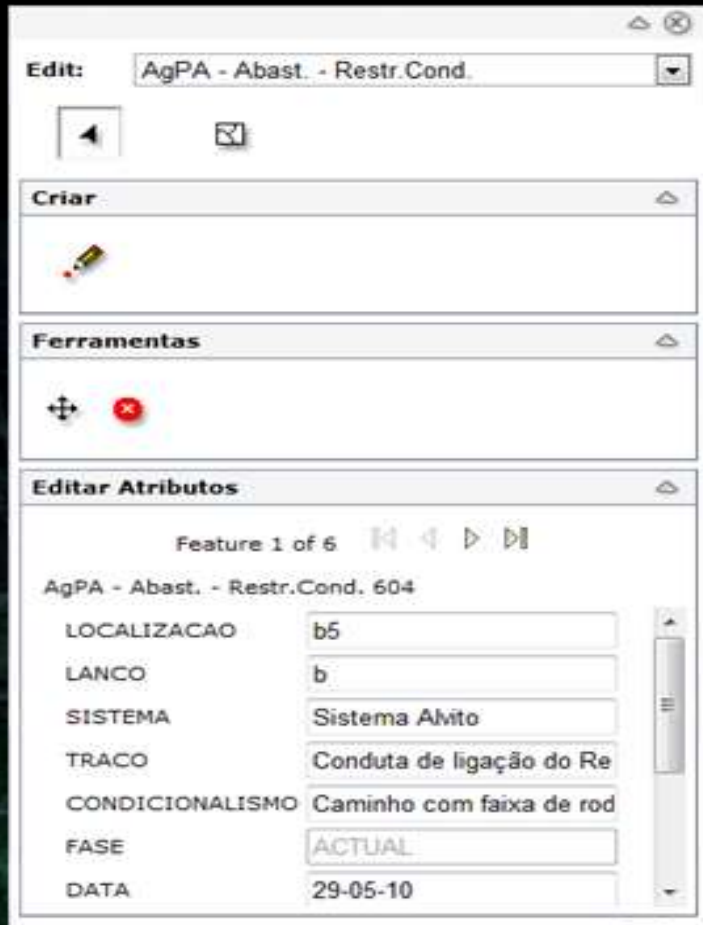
Edit: AgPA - Abast. - Restr.Cond.

Criar

Ferramentas

Editar Atributos

Feature 1 of 6

AgPA - Abast. - Restr.Cond. 604

| | |
|---|---|
| LOCALIZACAO | b5 |
| LANCO | b |
| SISTEMA | Sistema Alvito |
| TRACO | Conduta de ligação do Re |
| CONDICIONALISMO | Caminho com faixa de rod |
| FASE | ACTUAL |
| DATA | 29-05-10 |